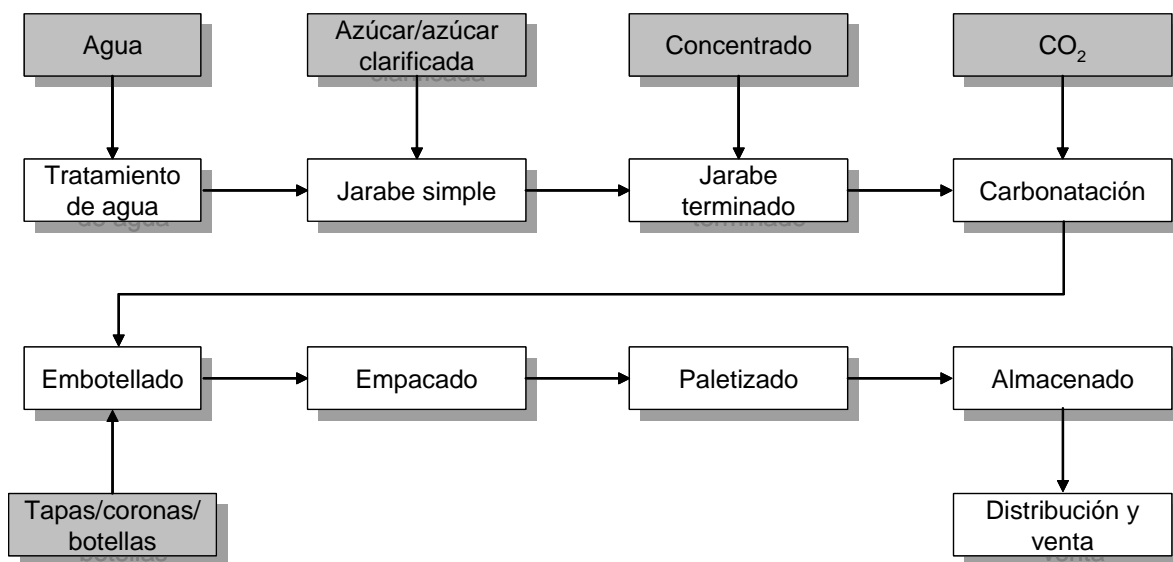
Agua

Azúcar/azúcar clarificada

Concentrado

$CO_2$

Tratamiento de agua

Jarabe simple

Jarabe terminado

Carbonatación

Embotellado

Empacado

Paletizado

Almacenado

Tapas/coronas/ botellas

Distribución y venta